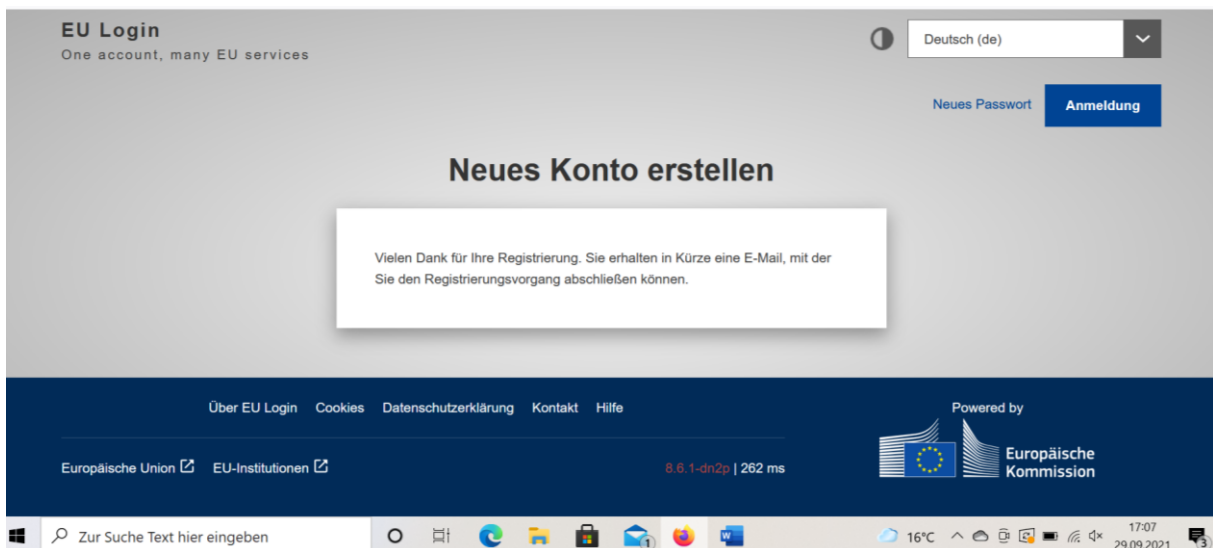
EU Login
One account, many EU services

Deutsch (de)

Neues Passwort
Anmeldung

Neues Konto erstellen

Vielen Dank für Ihre Registrierung. Sie erhalten in Kürze eine E-Mail, mit der Sie den Registrierungsvorgang abschließen können.

Über EU Login Cookies Datenschutzerklärung Kontakt Hilfe

Europäische Union EU-Institutionen

8.6.1-dn2p | 262 ms

Powered by
Europäische Kommission

Zur Suche Text hier eingeben

16°C
17:07
29.09.2021